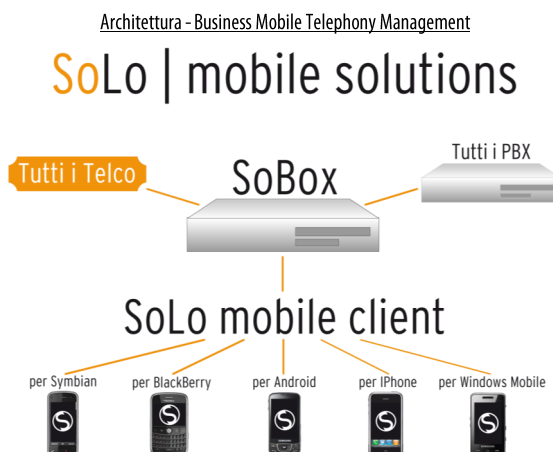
Architettura - Business Mobile Telephony Management

SoLo | mobile solutions

Tutti i Telco

SoBox

Tutti i PBX

SoLo mobile client

per Symbian

per BlackBerry

per Android

per IPhone

per Windows Mobile